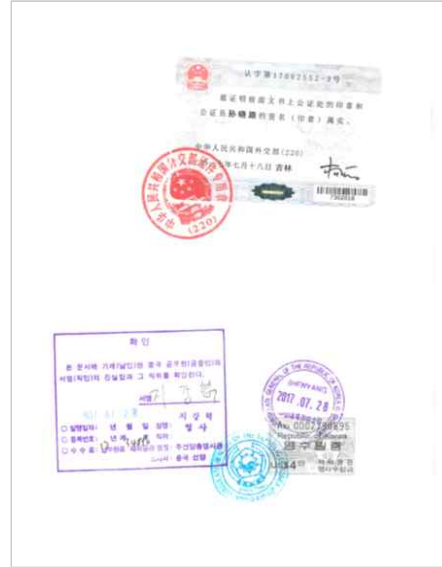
认字第17082552-3号

兹证明前面文书上公证处的印章和公证员孙晓颖的签名（印章）属实。

中华人民共和国外交部（220）
年七月十八日 吉林

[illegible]

中华人民共和国外交部领事司（220）

확인

본 문서에 기재(날인)된 중국 공무원(공증인)의 서명(직인)이 진실함을 그 직위를 확인한다.

서명 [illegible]

지 강 혁

○ 발행일자: 년 월 일 성명: 영 사
○ 등록번호: 년 제 호 직위:
○ 수 수 료: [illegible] 주선양총영사관
중국 선양

THE CONSULATE GENERAL OF THE REPUBLIC OF KOREA
SHENYANG
2017. 07. 28
No. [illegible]
Republic of Korea
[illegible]
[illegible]